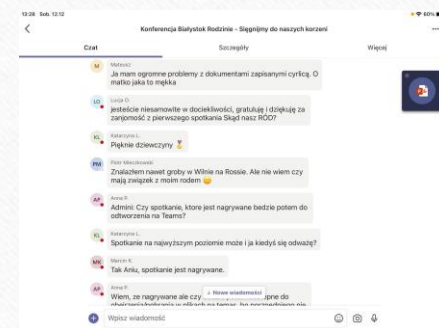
12:28 Sob. 12.12

Konferencja Białystok Rodzinie - Sięgnijmy do naszych korzeni

Czat

Szczegóły

Więcej

Mateusz
Ja mam ogromne problemy z dokumentami zapisanymi cyrlicą. O matko jaka to męka

Lucja O.
jesteście niesamowite w dociekliwości, gratuluję i dziękuję za zanjomość z pierwszego spotkania Skąd nasz RÓD?

Katarzyna L.
Pięknie dziewczyny

Piotr Mieczkowski
Znalazłem nawet groby w Wilnie na Rossie. Ale nie wiem czy mają związek z moim rodem

Anna P.
Admini: Czy spotkanie, ktore jest nagrywane bedzie potem do odtworzenia na Teams?

Katarzyna L.
Spotkanie na najwyższym poziomie może i ja kiedyś się odważę?

Marcin K.
Tak Aniu, spotkanie jest nagrywane.

Anna P.
Wiem, ze nagrywane ale czy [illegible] ↓ Nowe wiadomości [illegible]pne do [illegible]

Wpisz wiadomość